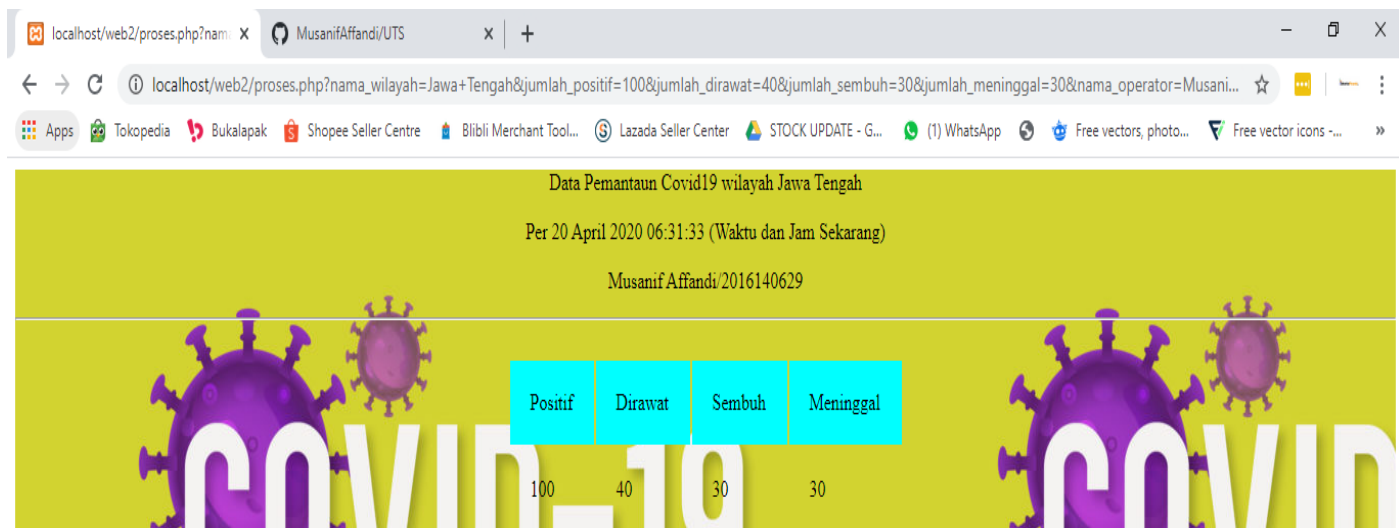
localhost/web2/proses.php?nam X
MusanifAffandi/UTS X
+

localhost/web2/proses.php?nama_wilayah=Jawa+Tengah&jumlah_positif=100&jumlah_dirawat=40&jumlah_sembuh=30&jumlah_meninggal=30&nama_operator=Musani...

Apps Tokopedia Bukalapak Shopee Seller Centre Blibli Merchant Tool... Lazada Seller Center STOCK UPDATE - G... (1) WhatsApp Free vectors, photo... Free vector icons -... »

Data Pemantaun Covid19 wilayah Jawa Tengah

Per 20 April 2020 06:31:33 (Waktu dan Jam Sekarang)

Musanif Affandi/2016140629

| Positif | Dirawat | Sembuh | Meninggal |
|---|---|---|---|
| 100 | 40 | 30 | 30 |

COVID-19 COVID